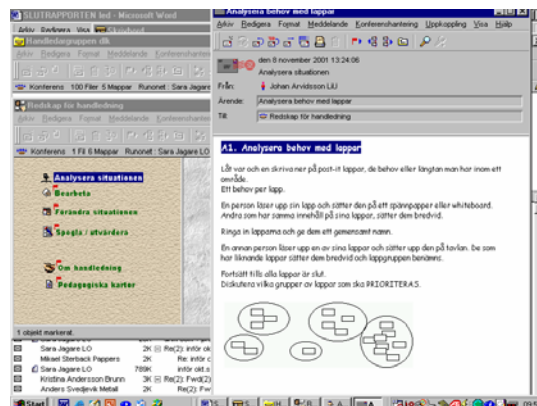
SLUTRAPPORTEN led - Microsoft Word
Arkiv Redigera Visa
Handledargruppen dk
Arkiv Redigera Format Meddelande Konferenshantering
Konferens 100 Filer 5 Mappar Runonet : Sara Jagare LO
Redskap för handledning
Arkiv Redigera Format Meddelande Konferenshantering
Konferens 1 Fil 6 Mappar Runonet : Sara Jagare LO
Analysera situationen
Bearbeta
Förändra situationen
Spegla / utvärdera
Om handledning
Pedagogiska kartor
1 objekt markerat.
Sara Jagare LO 2K Re(2): inför ok
Mikael Sterback Pappers 2K Re: inför c
Sara Jagare LO 789K inför okt.s
Sara Jagare LO 2K Re(2): inför ok
Kristina Andersson Brunn 3K Re(2): Fwd(2)
Anders Svedjevik Metall 2K Re(2): inför
Analysera behov med lappar
Arkiv Redigera Format Meddelande Konferenshantering Uppkoppling Visa Hjälp
den 8 november 2001 13:24:06
Analysera situationen
Från: Johan Arvidsson LiU
Ärende: Analysera behov med lappar
Till: Redskap för handledning
A1. Analysera behov med lappar
Låt var och en skriva ner på post-it lappar, de behov eller längtan man har inom ett område.
Ett behov per lapp.
En person läser upp sin lapp och sätter den på ett spännpapper eller whiteboard. Andra som har samma innehåll på sina lappar, sätter dem bredvid.
Ringa in lapparna och ge dem ett gemensamt namn.
En annan person läser upp en av sina lappar och sätter upp den på tavlan. De som har liknande lappar sätter dem bredvid och lappgruppen benämns.
Fortsätt tills alla lappar är slut.
Diskutera vilka grupper av lappar som ska PRIORITERAS.
Start